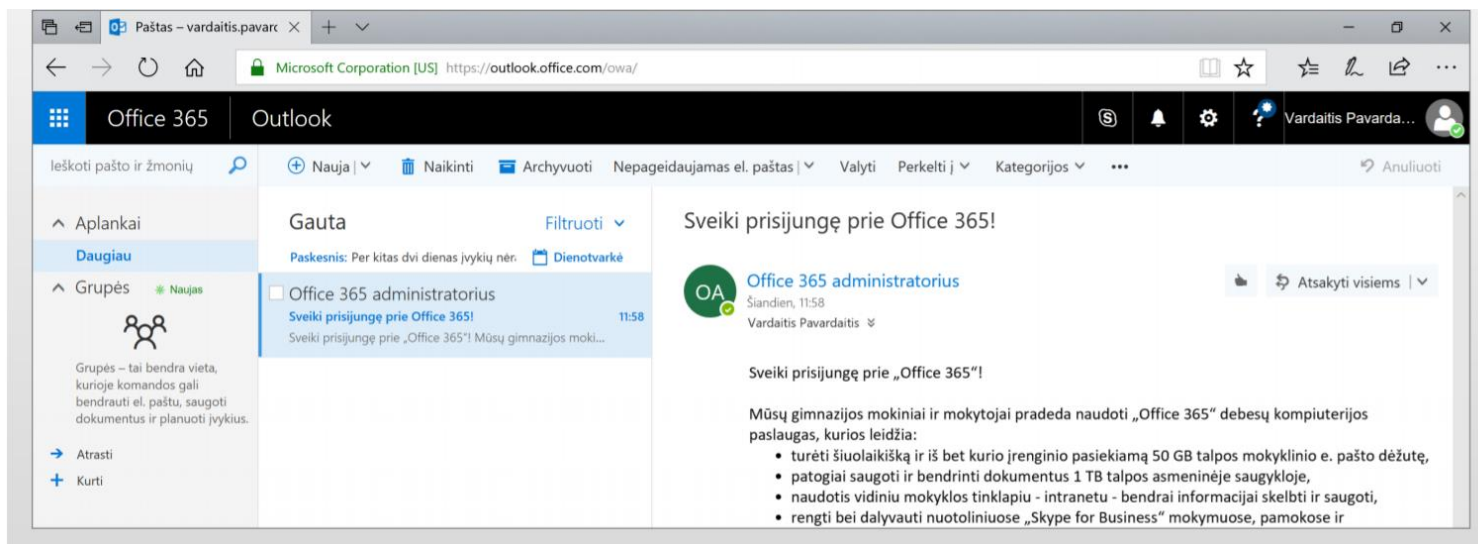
Paštas – vardaitis.pavarc ×

Microsoft Corporation [US] https://outlook.office.com/owa/

Office 365 Outlook

Vardaitis Pavarda...

Ieškoti pašto ir žmonių

Nauja | Naikinti Archyvuoti Nepageidaujamas el. paštas | Valyti Perkelti į Kategorijos ••• Anuliuoti

Aplankai
Daugiau
Grupės Naujas

Grupės – tai bendra vieta, kurioje komandos gali bendrauti el. paštu, saugoti dokumentus ir planuoti įvykius.

Atrasti
Kurti

Gauta Filtruoti

Paskesnis: Per kitas dvi dienas įvykių nėr Dienotvarkė

Office 365 administratorius
Sveiki prisijungę prie Office 365! 11:58
Sveiki prisijungę prie „Office 365"! Mūsų gimnazijos moki...

Sveiki prisijungę prie Office 365!

OA Office 365 administratorius
Šiandien, 11:58
Vardaitis Pavardaitis

Atsakyti visiems

Sveiki prisijungę prie „Office 365"!

Mūsų gimnazijos mokiniai ir mokytojai pradeda naudoti „Office 365" debesų kompiuterijos paslaugas, kurios leidžia:
• turėti šiuolaikišką ir iš bet kurio įrenginio pasiekiamą 50 GB talpos mokyklinio e. pašto dėžutę,
• patogiai saugoti ir bendrinti dokumentus 1 TB talpos asmeninėje saugykloje,
• naudotis vidiniu mokyklos tinklapiu - intranetu - bendrai informacijai skelbti ir saugoti,
• rengti bei dalyvauti nuotoliniuose „Skype for Business" mokymuose, pamokose ir